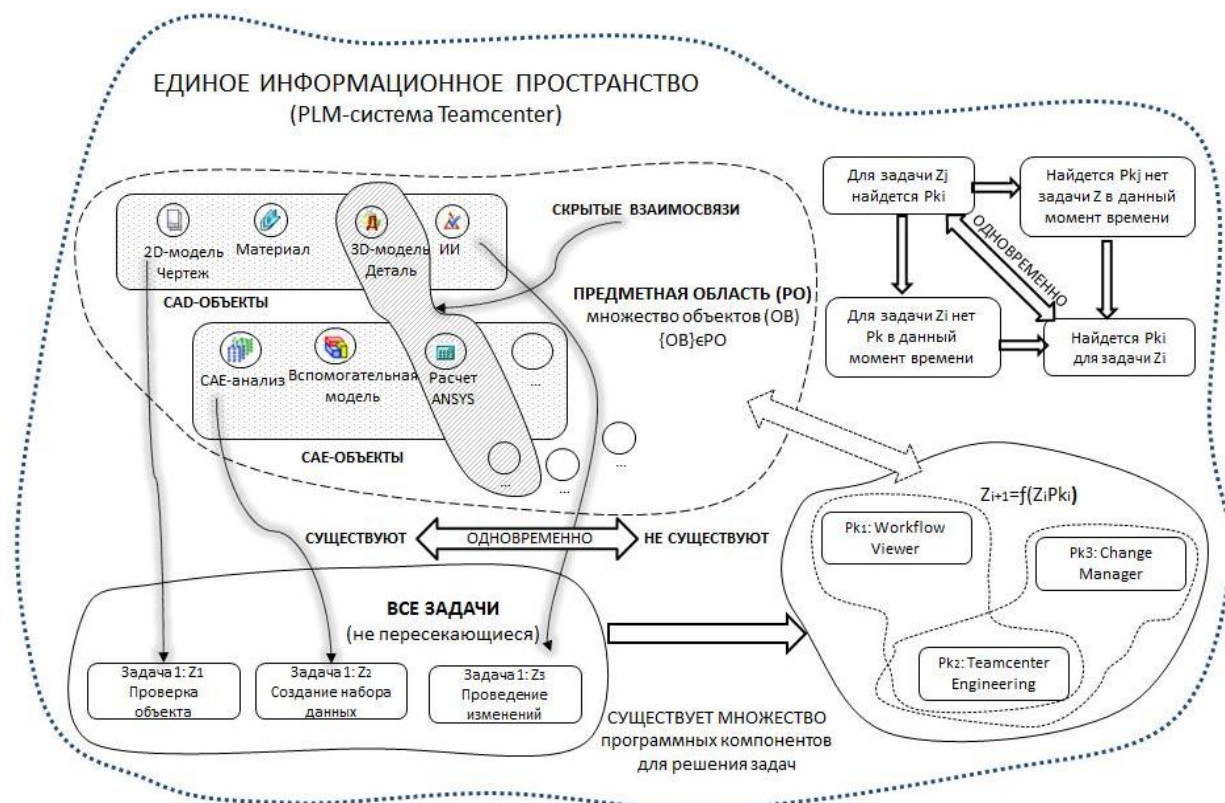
ЕДИНОЕ ИНФОРМАЦИОННОЕ ПРОСТРАНСТВО
(PLM-система Teamcenter)

2D-модель Чертеж
Материал
3D-модель Деталь
ИИ
СКРЫТЫЕ ВЗАИМОСВЯЗИ
CAD-ОБЪЕКТЫ

ПРЕДМЕТНАЯ ОБЛАСТЬ (РО)
множество объектов (ОВ)
{ОВ}єРО

CAE-анализ
Вспомогательная модель
Расчет ANSYS
...
...
...
...
CAE-ОБЪЕКТЫ

Для задачи Zj найдется Pki
Найдется Pkj нет задачи Z в данный момент времени
ОДНОВРЕМЕННО
Для задачи Zi нет Pk в данный момент времени
Найдется Pki для задачи Zi

$Z_{i+1}=f(Z_iPk_i)$

$Pk_1$: Workflow Viewer
$Pk_3$: Change Manager
$Pk_2$: Teamcenter Engineering

СУЩЕСТВУЮТ
ОДНОВРЕМЕННО
НЕ СУЩЕСТВУЮТ

ВСЕ ЗАДАЧИ
(не пересекающиеся)

Задача 1: $Z_1$ Проверка объекта
Задача 1: $Z_2$ Создание набора данных
Задача 1: $Z_3$ Проведение изменений

СУЩЕСТВУЕТ МНОЖЕСТВО программных компонентов для решения задач